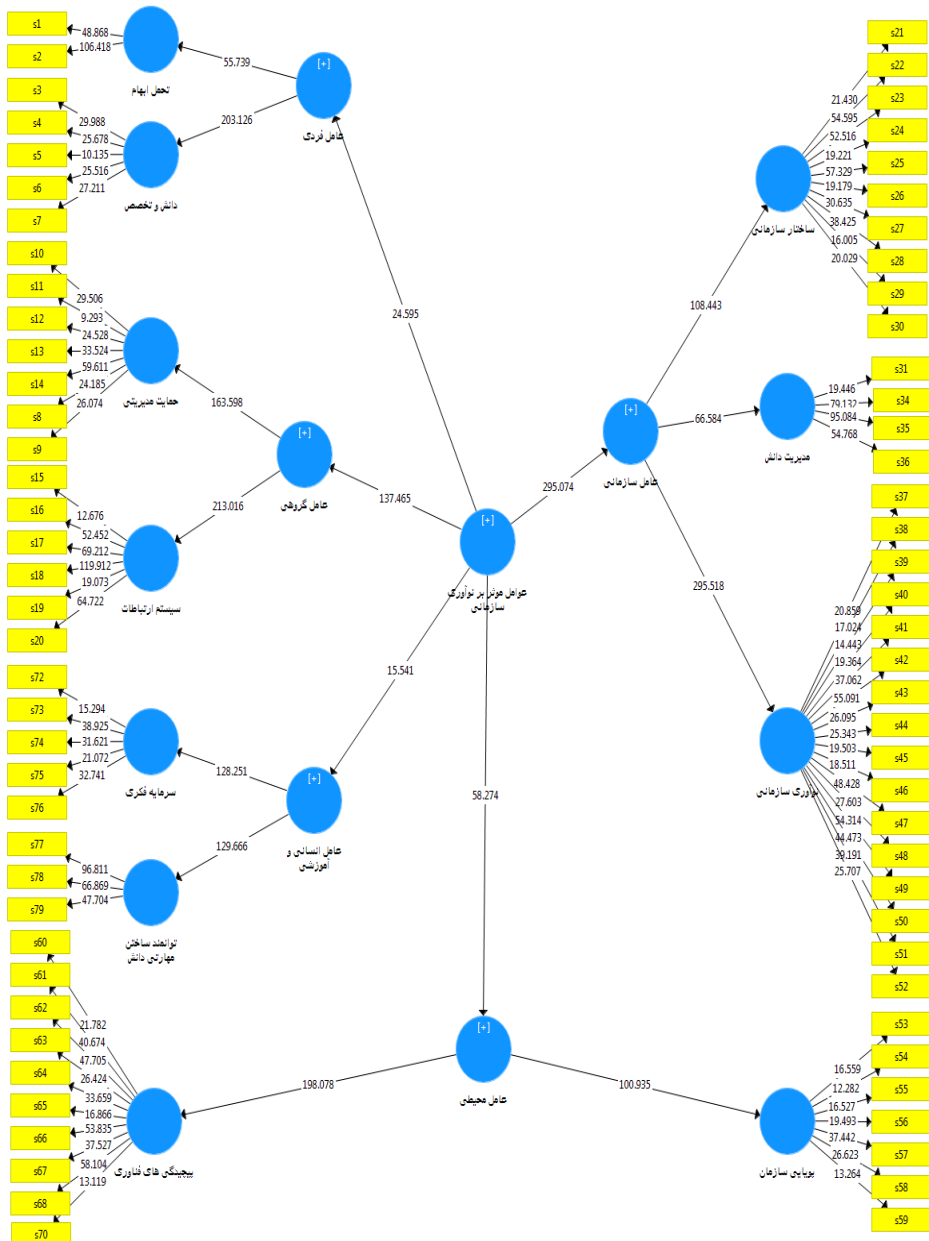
s1
s2
48.868
106.418
تحمل ابهام
55.739
[+]
عامل فردی
203.126
s3
s4
s5
s6
s7
29.988
25.678
10.135
25.516
27.211
دانش و تخصص
s10
s11
s12
s13
s14
s8
s9
29.506
9.293
24.528
33.524
59.611
24.185
26.074
حمایت مدیریتی
163.598
[+]
عامل گروهی
213.016
s15
s16
s17
s18
s19
s20
12.676
52.452
69.212
119.912
19.073
64.722
سیستم ارتباطات
24.595
137.465
[+]
عوامل موثر بر نوآوری سازمانی
295.074
[+]
عامل سازمانی
108.443
66.584
295.518
s21
s22
s23
s24
s25
s26
s27
s28
s29
s30
21.430
54.595
52.516
19.221
57.329
19.179
30.635
38.425
16.005
20.029
ساختار سازمانی
s31
s34
s35
s36
19.446
79.132
95.084
54.768
مدیریت دانش
s37
s38
s39
s40
s41
s42
s43
s44
s45
s46
s47
s48
s49
s50
s51
s52
20.859
17.024
14.443
19.364
37.062
55.091
26.095
25.343
19.503
18.511
48.428
27.603
54.314
44.473
30.191
25.707
نوآوری سازمانی
s72
s73
s74
s75
s76
15.294
38.925
31.621
21.072
32.741
سرمایه فکری
128.251
15.541
[+]
عامل انسانی و آموزشی
129.666
s77
s78
s79
96.811
66.869
47.704
توانمند ساختن مهارتی دانش
58.274
s60
s61
s62
s63
s64
s65
s66
s67
s68
s70
21.782
40.674
47.705
26.424
33.659
16.866
53.835
37.527
58.104
13.119
پیچیدگی های فناوری
198.078
[+]
عامل محیطی
100.935
s53
s54
s55
s56
s57
s58
s59
16.559
12.282
16.527
19.493
37.442
26.623
13.264
پویایی سازمان